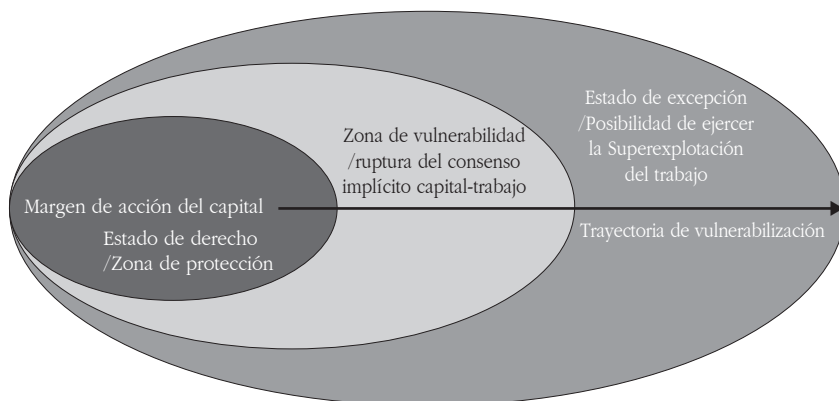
Estado de excepción
/Posibilidad de ejercer
la Superexplotación
del trabajo

Zona de vulnerabilidad
/ruptura del consenso
implícito capital-trabajo

Margen de acción del capital

Estado de derecho
/Zona de protección

Trayectoria de vulnerabilización